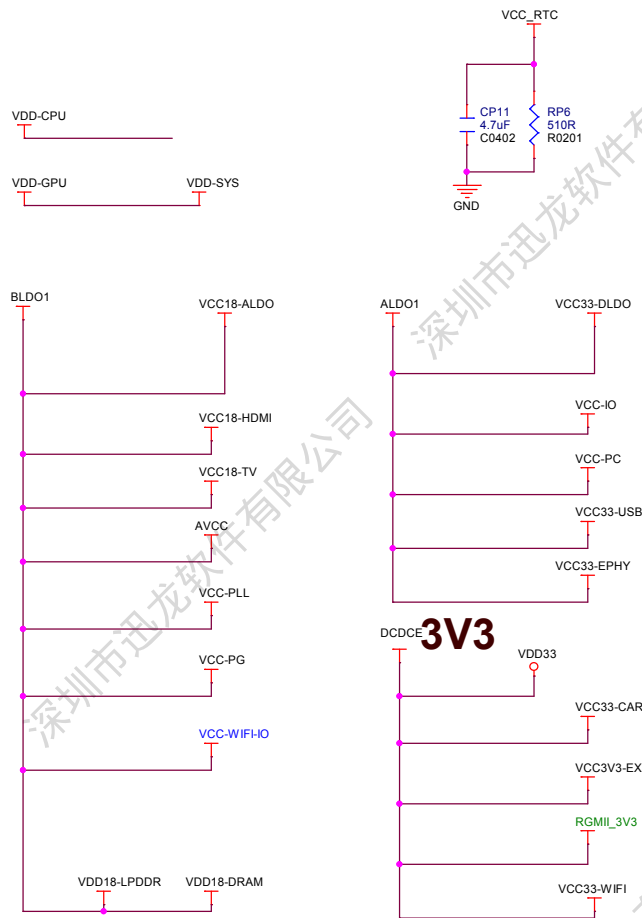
VCC_RTC

CP11
4.7uF
C0402

RP6
510R
R0201

GND

VDD-CPU

VDD-GPU

VDD-SYS

BLDO1

VCC18-ALDO

VCC18-HDMI

VCC18-TV

AVCC

VCC-PLL

VCC-PG

VCC-WIFI-IO

VDD18-LPDDR

VDD18-DRAM

ALDO1

VCC33-DLDO

VCC-IO

VCC-PC

VCC33-USB

VCC33-EPHY

DCDCE

3V3

VDD33

VCC33-CAR

VCC3V3-EX

RGMII_3V3

VCC33-WIFI

深圳市迅龙软件有限公司

深圳市迅龙软件有